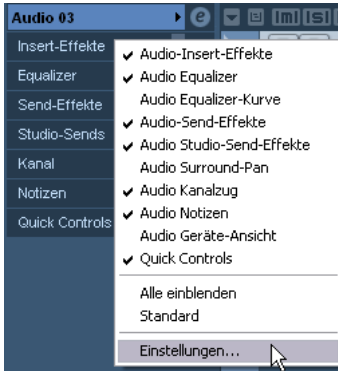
Audio 03

Insert-Effekte
Equalizer
Send-Effekte
Studio-Sends
Kanal
Notizen
Quick Controls

✔ Audio-Insert-Effekte
✔ Audio Equalizer
Audio Equalizer-Kurve
✔ Audio-Send-Effekte
✔ Audio Studio-Send-Effekte
Audio Surround-Pan
✔ Audio Kanalzug
✔ Audio Notizen
Audio Geräte-Ansicht
✔ Quick Controls

Alle einblenden
Standard

Einstellungen...